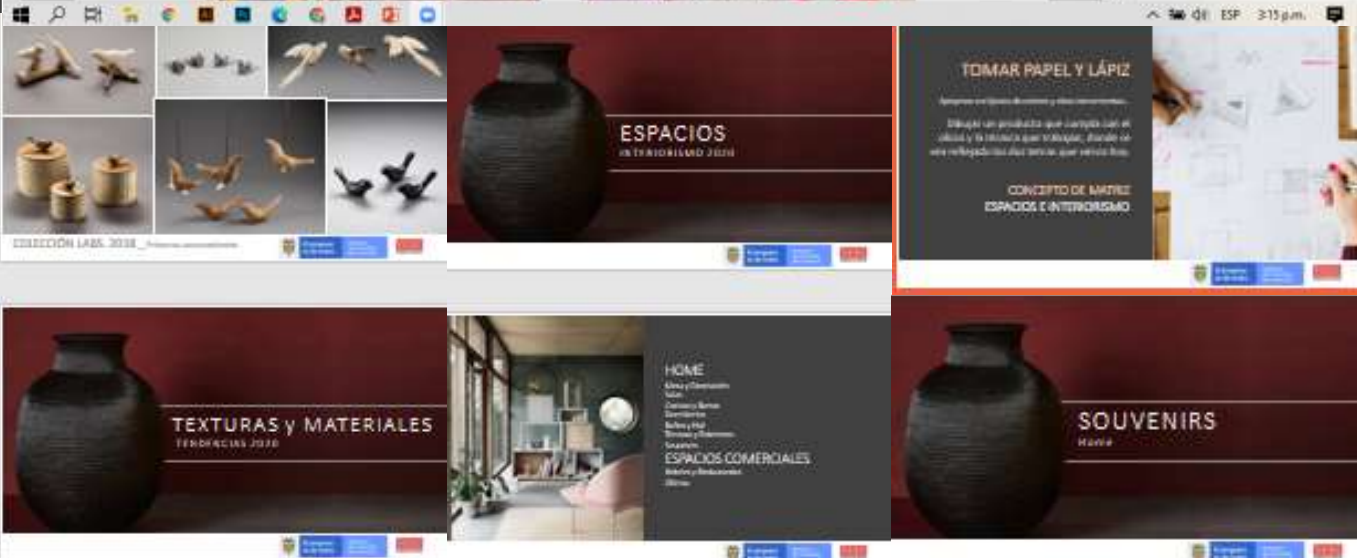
ESP 3:15 p.m.

COLECCIÓN LABS 2020 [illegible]

ESPACIOS
INTERIORISMO 2020

TOMAR PAPEL Y LÁPIZ

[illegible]

Dibujar un producto que cumpla con el oficio y la técnica que trabajan, donde se vea reflejada las dos tendencias que vamos a ver. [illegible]

CONCEPTO DE MATRIZ
ESPACIOS E INTERIORISMO

TEXTURAS y MATERIALES
TENDENCIAS 2020

HOME
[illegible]
ESPACIOS COMERCIALES
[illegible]

SOUVENIRS
Home